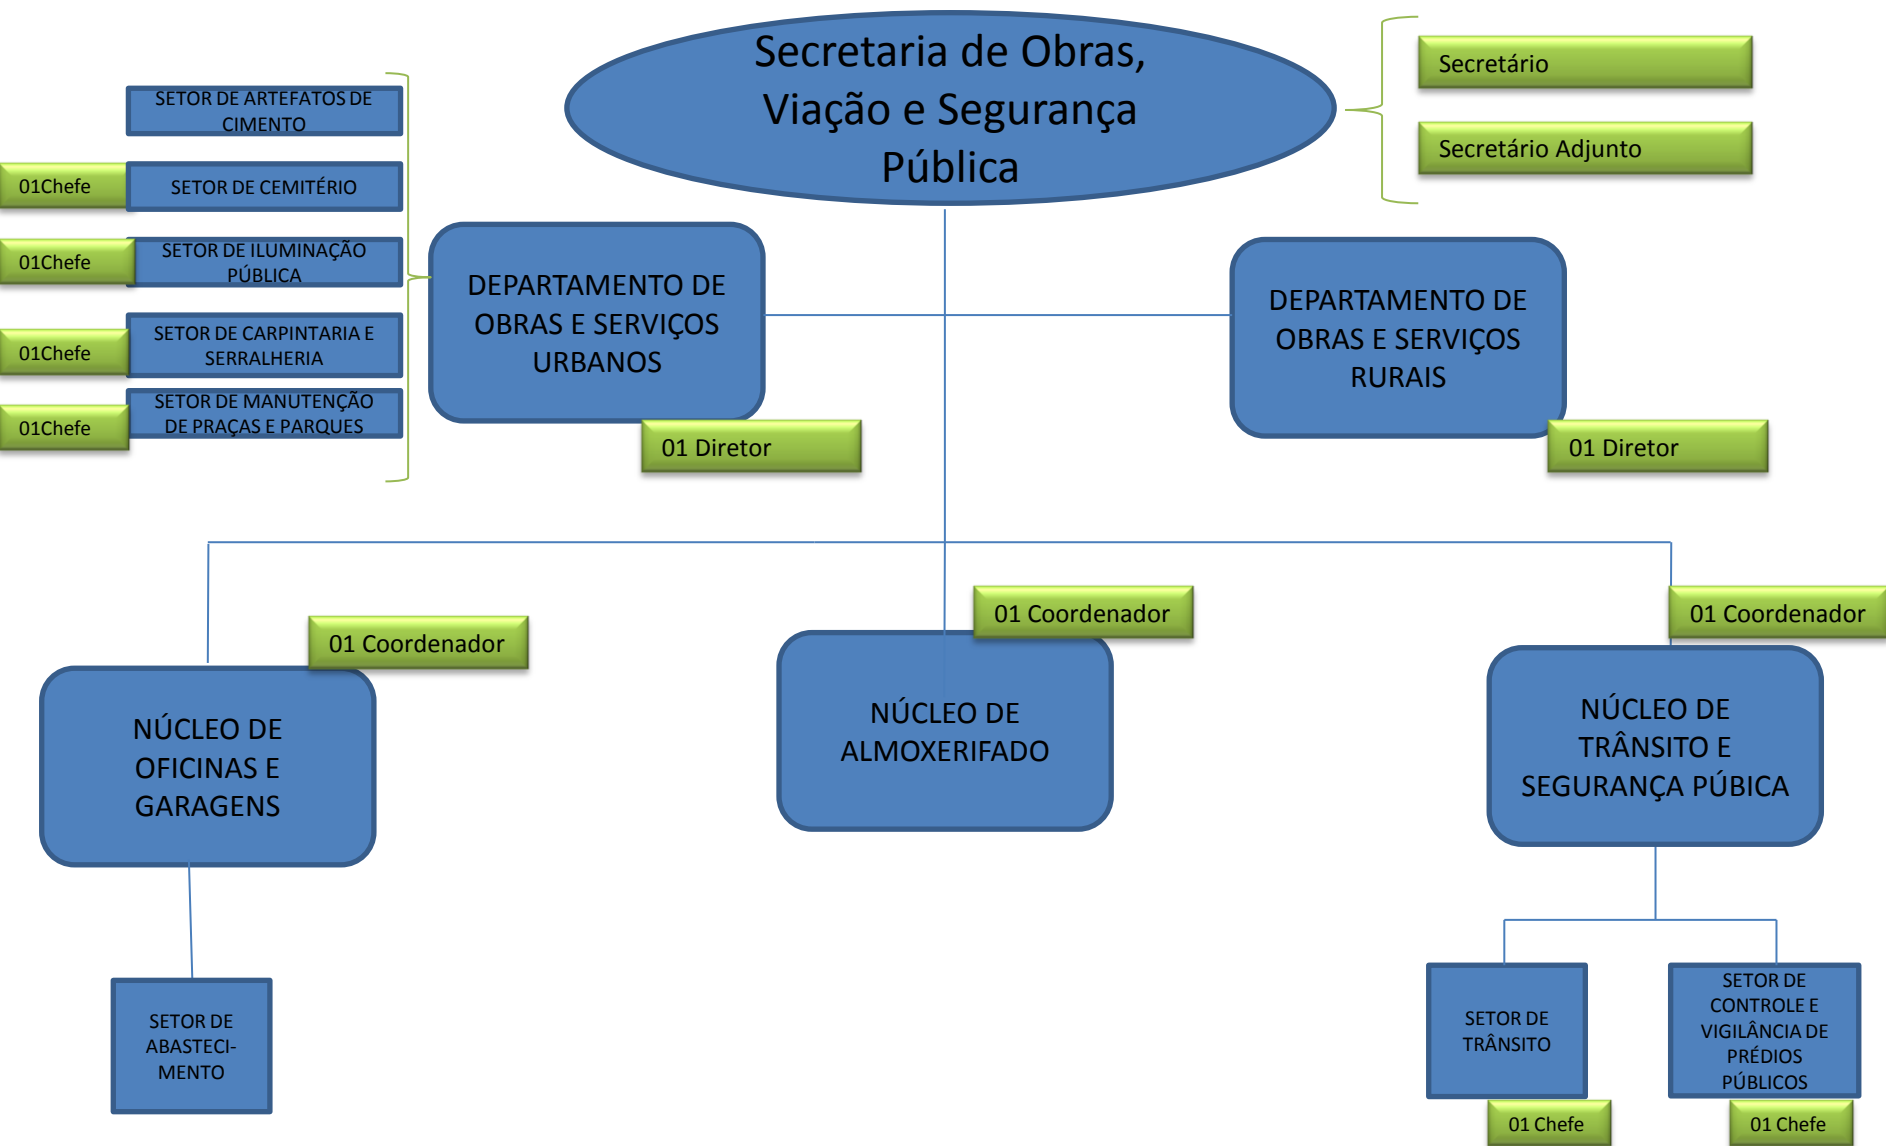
Secretaria de Obras, Viação e Segurança Pública

Secretário

Secretário Adjunto

SETOR DE ARTEFATOS DE CIMENTO

01Chefe

SETOR DE CEMITÉRIO

01Chefe

SETOR DE ILUMINAÇÃO PÚBLICA

01Chefe

SETOR DE CARPINTARIA E SERRALHERIA

01Chefe

SETOR DE MANUTENÇÃO DE PRAÇAS E PARQUES

DEPARTAMENTO DE OBRAS E SERVIÇOS URBANOS

01 Diretor

DEPARTAMENTO DE OBRAS E SERVIÇOS RURAIS

01 Diretor

01 Coordenador

NÚCLEO DE OFICINAS E GARAGENS

01 Coordenador

NÚCLEO DE ALMOXERIFADO

01 Coordenador

NÚCLEO DE TRÂNSITO E SEGURANÇA PÚBICA

SETOR DE ABASTECI-MENTO

SETOR DE TRÂNSITO

01 Chefe

SETOR DE CONTROLE E VIGILÂNCIA DE PRÉDIOS PÚBLICOS

01 Chefe